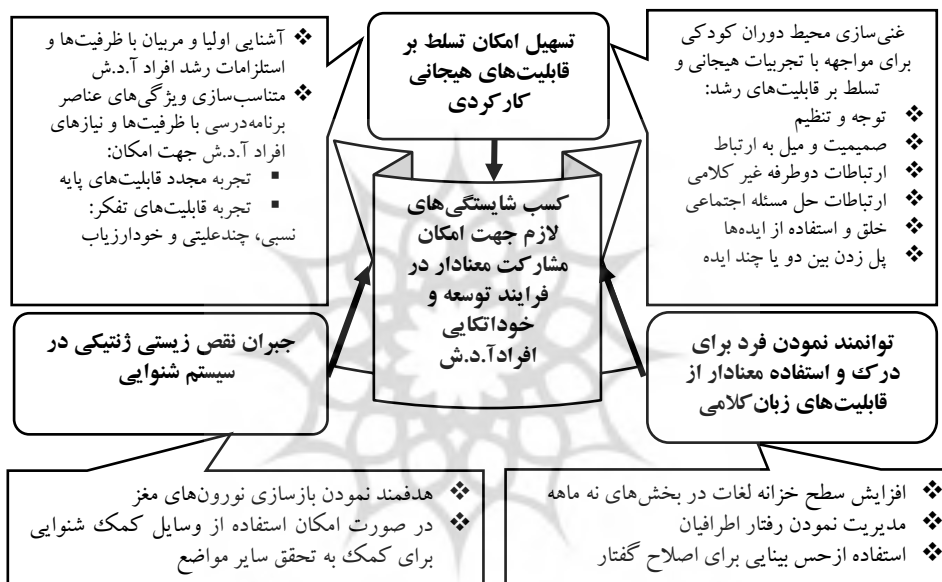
غنی‌سازی محیط دوران کودکی برای مواجهه با تجربیات هیجانی و تسلط بر قابلیت‌های رشد:
❖ توجه و تنظیم
❖ صمیمیت و میل به ارتباط
❖ ارتباطات دوطرفه غیر کلامی
❖ ارتباطات حل مسئله اجتماعی
❖ خلق و استفاده از ایده‌ها
❖ پل زدن بین دو یا چند ایده

تسهیل امکان تسلط بر قابلیت‌های هیجانی کارکردی

❖ آشنایی اولیا و مربیان با ظرفیت‌ها و استلزامات رشد افراد آ.د.ش
❖ متناسب‌سازی ویژگی‌های عناصر برنامه‌درسی با ظرفیت‌ها و نیازهای افراد آ.د.ش جهت امکان:
▪ تجربه مجدد قابلیت‌های پایه
▪ تجربه قابلیت‌های تفکر: نسبی، چندعلیتی و خودارزیاب

کسب شایستگی‌های لازم جهت امکان مشارکت معنادار در فرایند توسعه و خوداتکایی افرادآ.د.ش

توانمند نمودن فرد برای درک و استفاده معنادار از قابلیت‌های زبان‌کلامی

جبران نقص زیستی ژنتیکی در سیستم شنوایی

❖ افزایش سطح خزانه لغات در بخش‌های نه ماهه
❖ مدیریت نمودن رفتار اطرافیان
❖ استفاده ازحس بینایی برای اصلاح گفتار

❖ هدفمند نمودن بازسازی نورون‌های مغز
❖ در صورت امکان استفاده از وسایل کمک شنوایی برای کمک به تحقق سایر مواضع